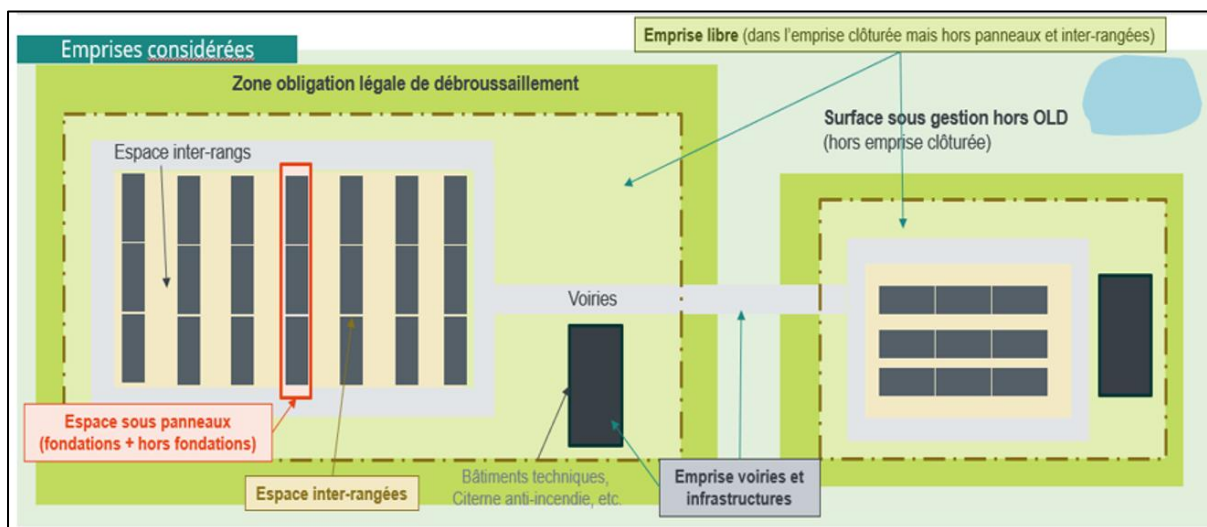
Emprises considérées

Emprise libre (dans l'emprise clôturée mais hors panneaux et inter-rangées)

Zone obligation légale de débroussaillement

Surface sous gestion hors OLD
(hors emprise clôturée)

Espace inter-rangs

Voiries

Espace sous panneaux
(fondations + hors fondations)

Espace inter-rangées

Bâtiments techniques,
Citerne anti-incendie, etc.

Emprise voiries et
infrastructures